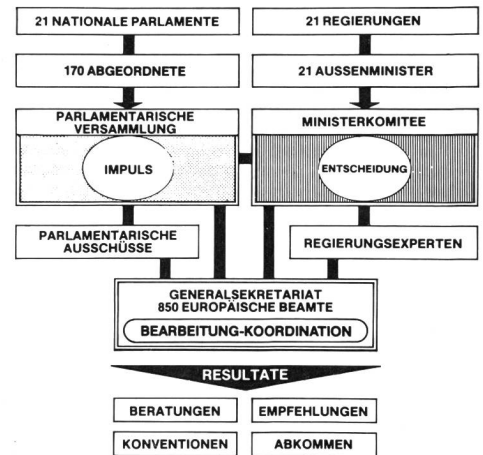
21 NATIONALE PARLAMENTE

21 REGIERUNGEN

170 ABGEORDNETE

21 AUSSENMINISTER

PARLAMENTARISCHE VERSAMMLUNG

IMPULS

MINISTERKOMITEE

ENTSCHEIDUNG

PARLAMENTARISCHE AUSSCHÜSSE

REGIERUNGSEXPERTEN

GENERALSEKRETARIAT
850 EUROPÄISCHE BEAMTE

BEARBEITUNG-KOORDINATION

RESULTATE

BERATUNGEN

EMPFEHLUNGEN

KONVENTIONEN

ABKOMMEN